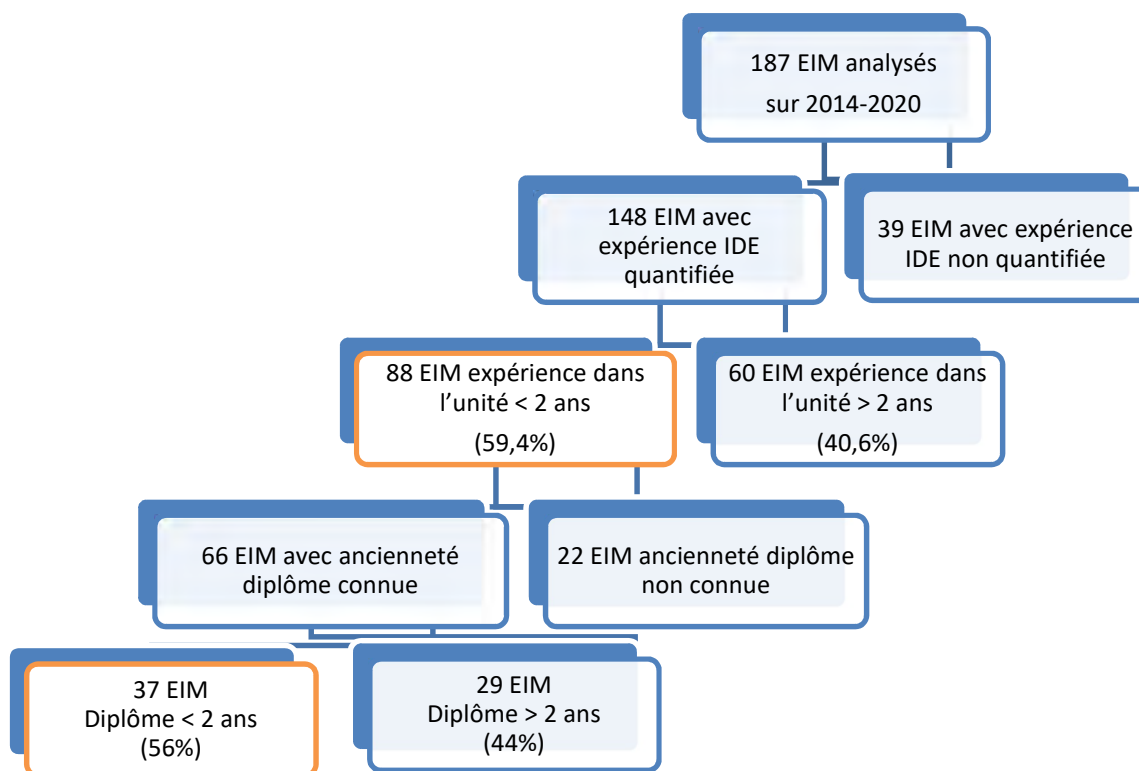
187 EIM analysés sur 2014-2020

148 EIM avec expérience IDE quantifiée

39 EIM avec expérience IDE non quantifiée

88 EIM expérience dans l'unité < 2 ans (59,4%)

60 EIM expérience dans l'unité > 2 ans (40,6%)

66 EIM avec ancienneté diplôme connue

22 EIM ancienneté diplôme non connue

37 EIM Diplôme < 2 ans (56%)

29 EIM Diplôme > 2 ans (44%)